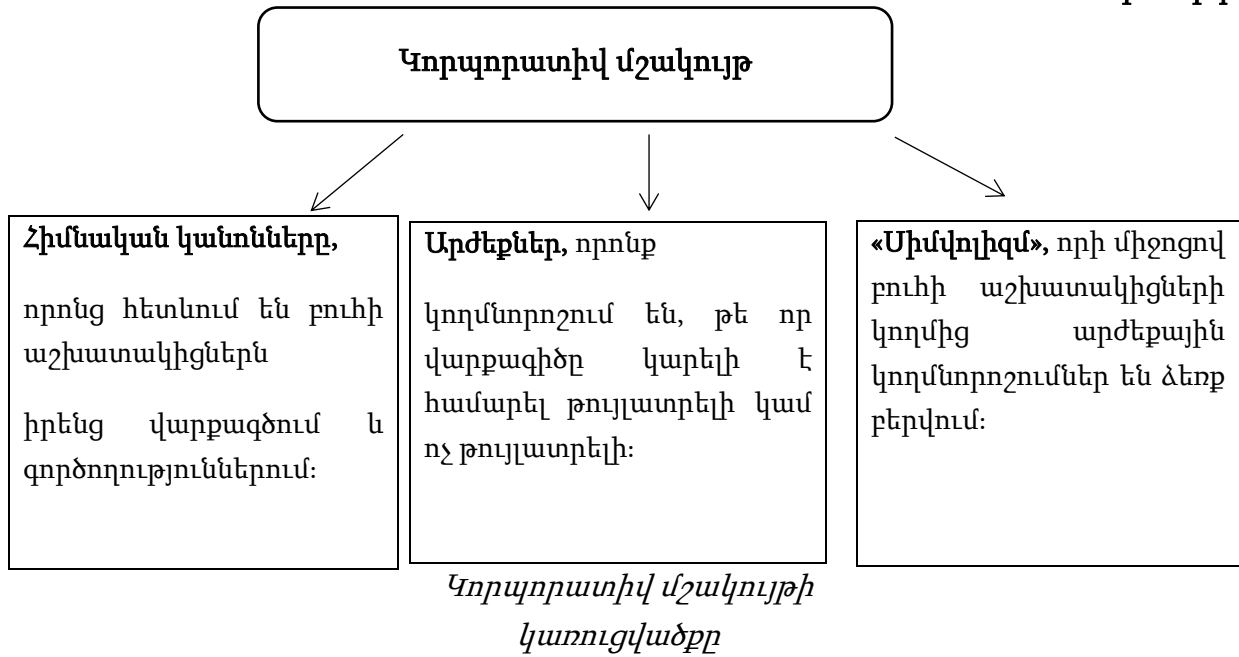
Կորպորատիվ մշակույթ

**Հիմնական կանոնները,**

որոնց հետևում են բուհի աշխատակիցներն

իրենց վարքագծում և գործողություններում:

**Արժեքներ,** որոնք

կողմնորոշում են, թե որ վարքագիծը կարելի է համարել թույլատրելի կամ ոչ թույլատրելի:

**«Սիմվոլիզմ»,** որի միջոցով բուհի աշխատակիցների կողմից արժեքային կողմնորոշումներ են ձեռք բերվում:

*Կորպորատիվ մշակույթի կառուցվածքը*